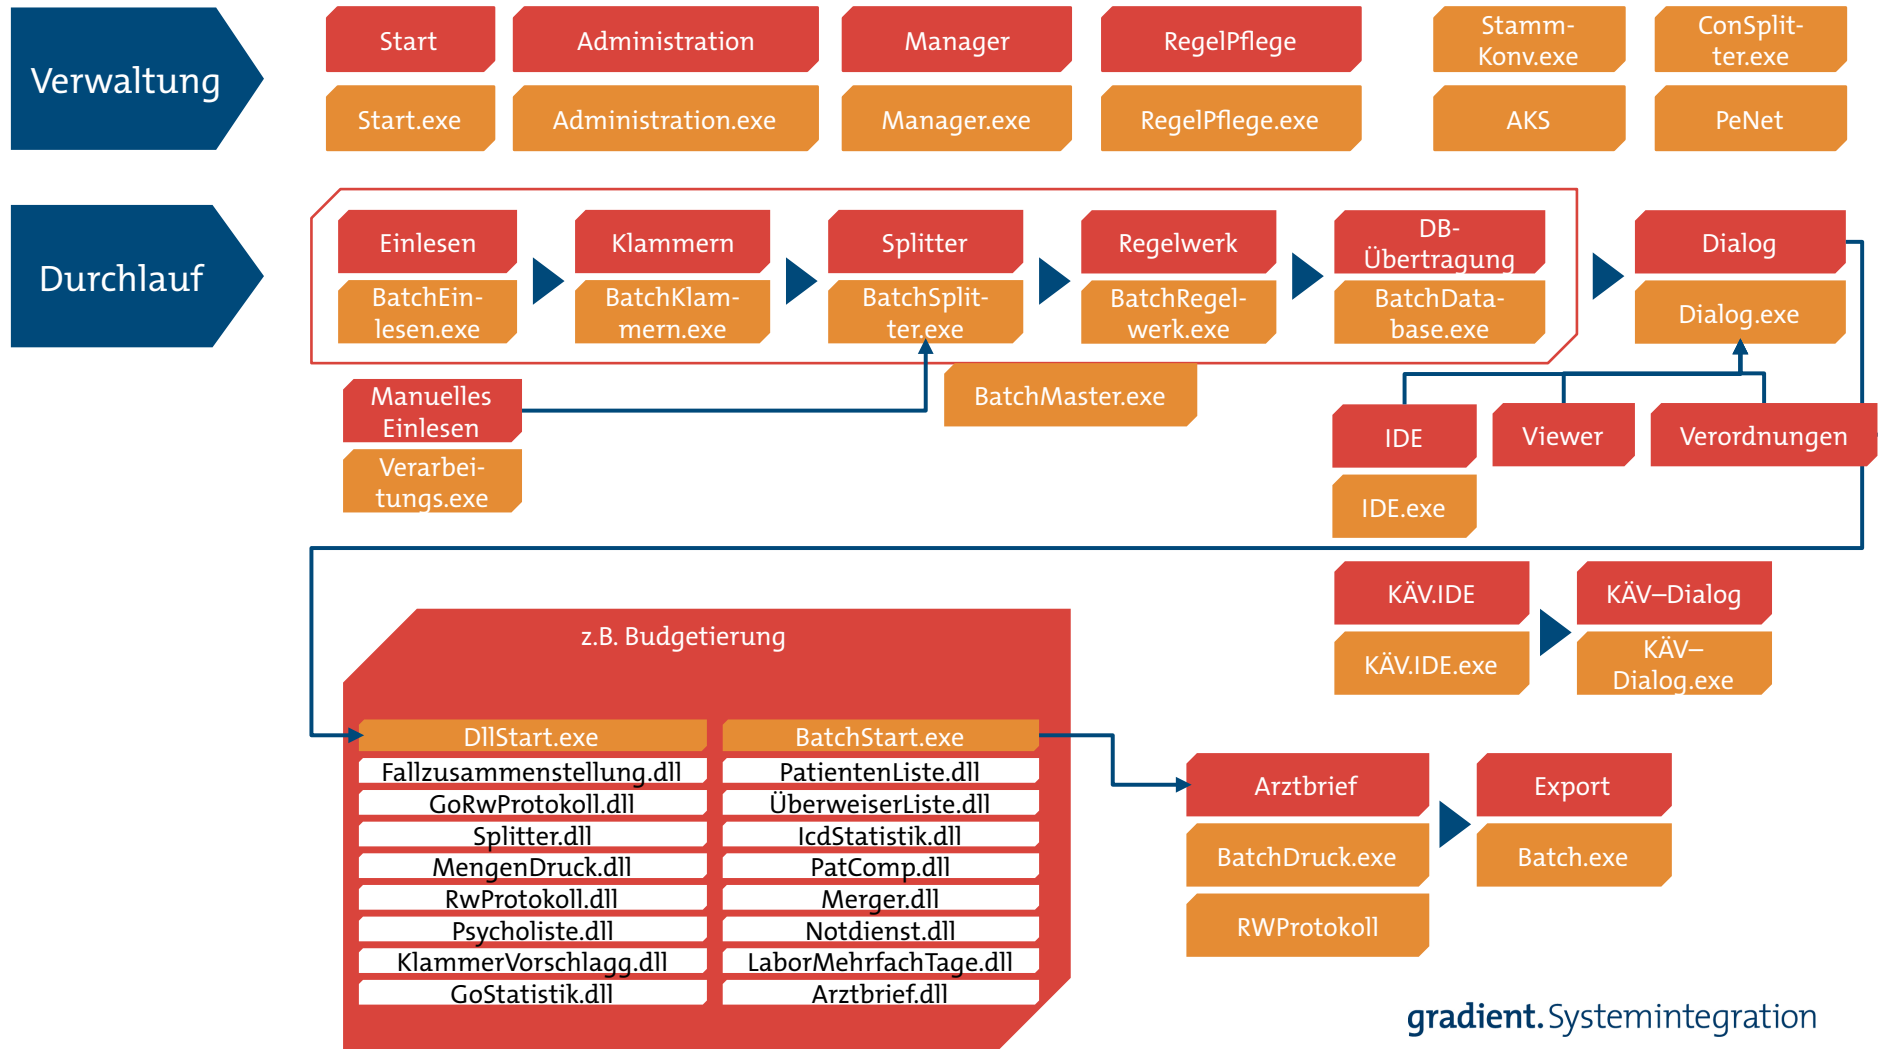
Verwaltung

Start
Start.exe

Administration
Administration.exe

Manager
Manager.exe

RegelPflege
RegelPflege.exe

Stamm-Konv.exe
AKS

ConSplitter.exe
PeNet

Durchlauf

Einlesen
BatchEinlesen.exe

Klammern
BatchKlammern.exe

Splitter
BatchSplitter.exe

Regelwerk
BatchRegelwerk.exe

DB-Übertragung
BatchDatabase.exe

Dialog
Dialog.exe

Manuelles Einlesen
Verarbeitungs.exe

BatchMaster.exe

IDE
IDE.exe

Viewer

Verordnungen

KÄV.IDE
KÄV.IDE.exe

KÄV–Dialog
KÄV–Dialog.exe

z.B. Budgetierung

| DllStart.exe | BatchStart.exe |
|---|---|
| Fallzusammenstellung.dll | PatientenListe.dll |
| GoRwProtokoll.dll | ÜberweiserListe.dll |
| Splitter.dll | IcdStatistik.dll |
| MengenDruck.dll | PatComp.dll |
| RwProtokoll.dll | Merger.dll |
| Psycholiste.dll | Notdienst.dll |
| KlammerVorschlagg.dll | LaborMehrfachTage.dll |
| GoStatistik.dll | Arztbrief.dll |

Arztbrief
BatchDruck.exe
RWProtokoll

Export
Batch.exe

gradient.Systemintegration